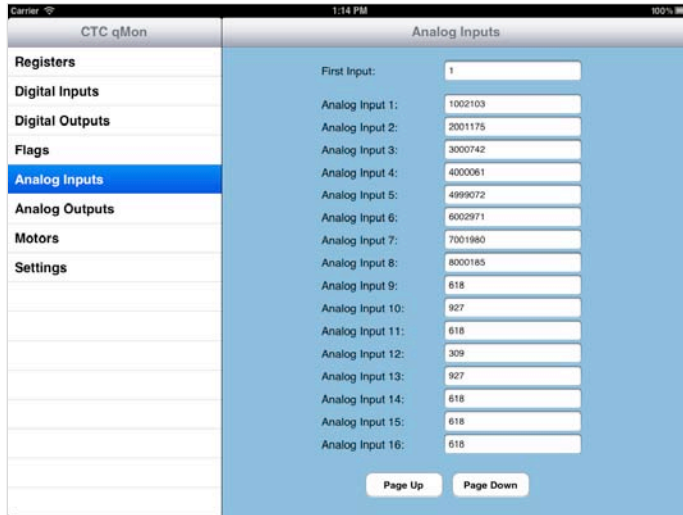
Carrier
1:14 PM
100%

CTC qMon
Registers
Digital Inputs
Digital Outputs
Flags
Analog Inputs
Analog Outputs
Motors
Settings

Analog Inputs

First Input: 1

Analog Input 1: 1002103
Analog Input 2: 2001175
Analog Input 3: 3000742
Analog Input 4: 4000061
Analog Input 5: 4999072
Analog Input 6: 6002971
Analog Input 7: 7001980
Analog Input 8: 8000185
Analog Input 9: 618
Analog Input 10: 927
Analog Input 11: 618
Analog Input 12: 309
Analog Input 13: 927
Analog Input 14: 618
Analog Input 15: 618
Analog Input 16: 618

Page Up
Page Down